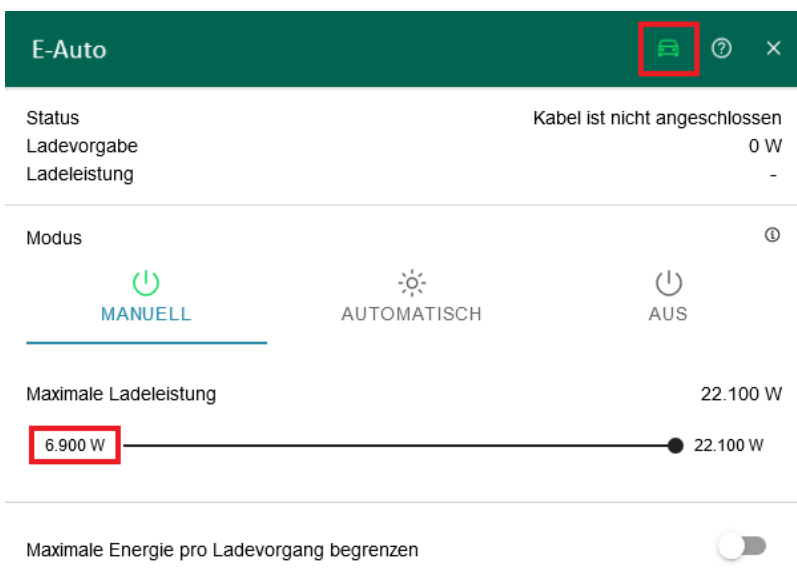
E-Auto

Status Kabel ist nicht angeschlossen
Ladevorgabe 0 W
Ladeleistung -

Modus

MANUELL AUTOMATISCH AUS

Maximale Ladeleistung 22.100 W

6.900 W 22.100 W

Maximale Energie pro Ladevorgang begrenzen